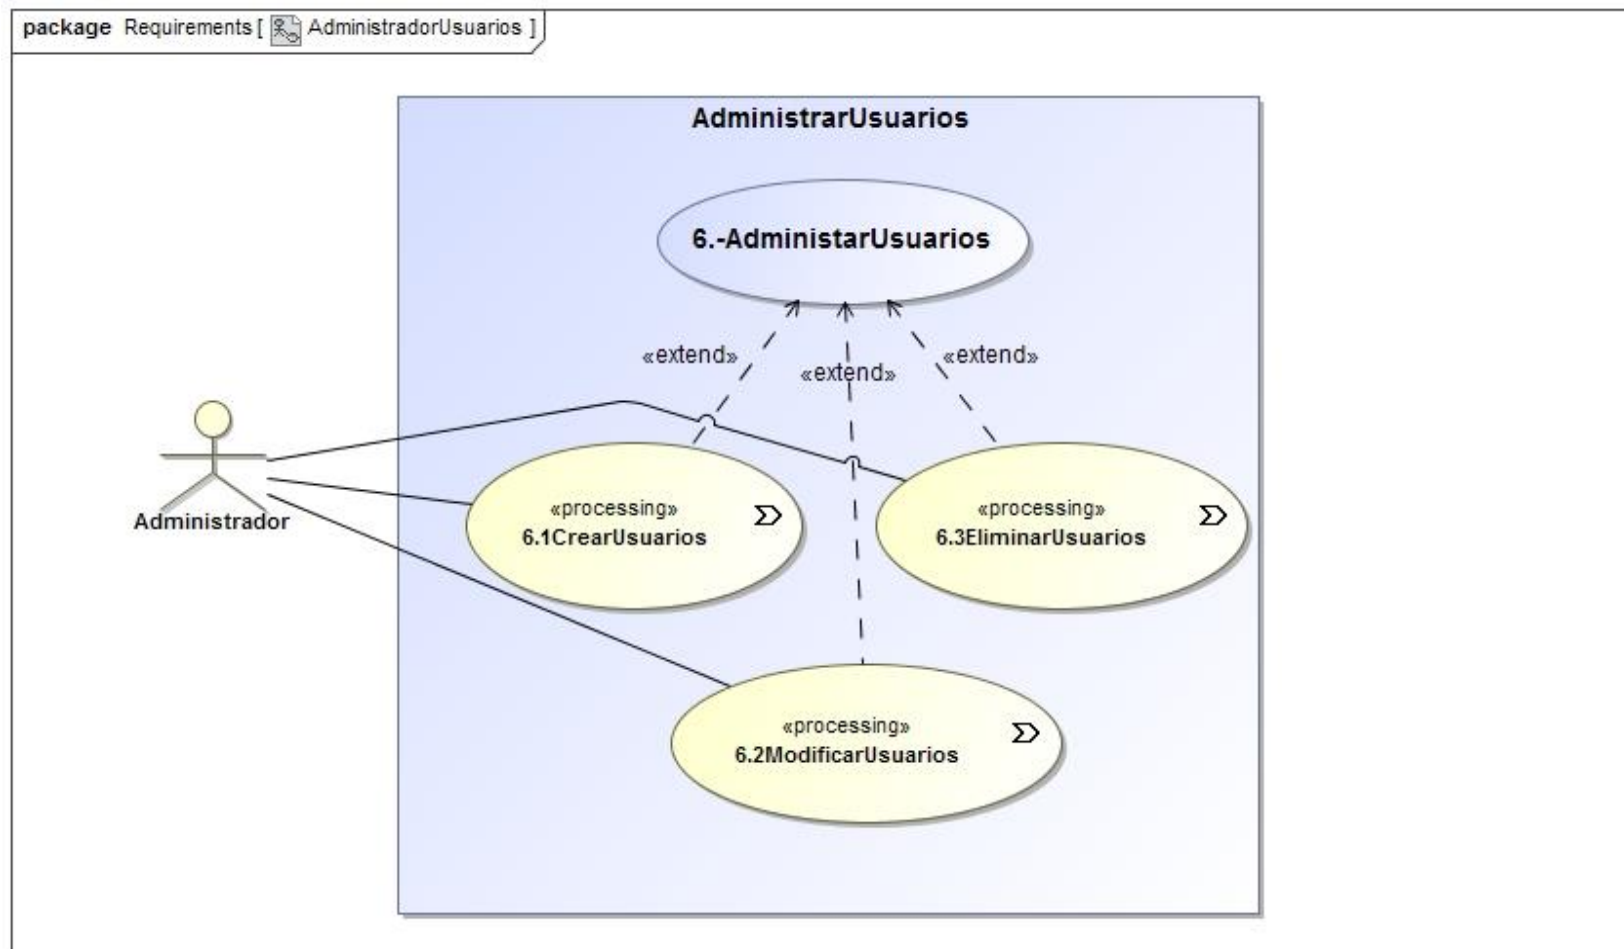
package Requirements [ AdministradorUsuarios ]

AdministrarUsuarios

6.-AdministarUsuarios

«extend»

«extend»

«extend»

Administrador

«processing»
6.1CrearUsuarios

«processing»
6.3EliminarUsuarios

«processing»
6.2ModificarUsuarios